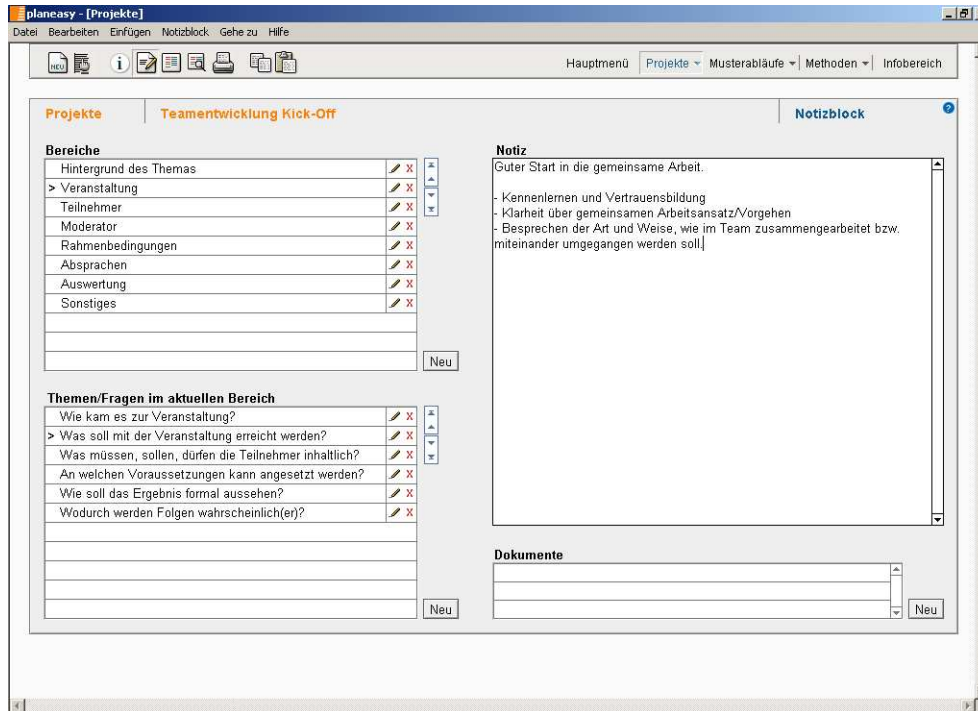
planeasy - [Projekte]

Datei Bearbeiten Einfügen Notizblock Gehe zu Hilfe

NEU

Hauptmenü | Projekte ▾ | Musterabläufe ▾ | Methoden ▾ | Infobereich

Projekte | Teamentwicklung Kick-Off | Notizblock

Bereiche

| |
|---|
| Hintergrund des Themas |
| > Veranstaltung |
| Teilnehmer |
| Moderator |
| Rahmenbedingungen |
| Absprachen |
| Auswertung |
| Sonstiges |

Neu

Themen/Fragen im aktuellen Bereich

| |
|---|
| Wie kam es zur Veranstaltung? |
| > Was soll mit der Veranstaltung erreicht werden? |
| Was müssen, sollen, dürfen die Teilnehmer inhaltlich? |
| An welchen Voraussetzungen kann angesetzt werden? |
| Wie soll das Ergebnis formal aussehen? |
| Wodurch werden Folgen wahrscheinlich(er)? |

Neu

Notiz

Guter Start in die gemeinsame Arbeit.

- Kennenlernen und Vertrauensbildung
- Klarheit über gemeinsamen Arbeitsansatz/Vorgehen
- Besprechen der Art und Weise, wie im Team zusammengearbeitet bzw. miteinander umgegangen werden soll.

Dokumente

Neu